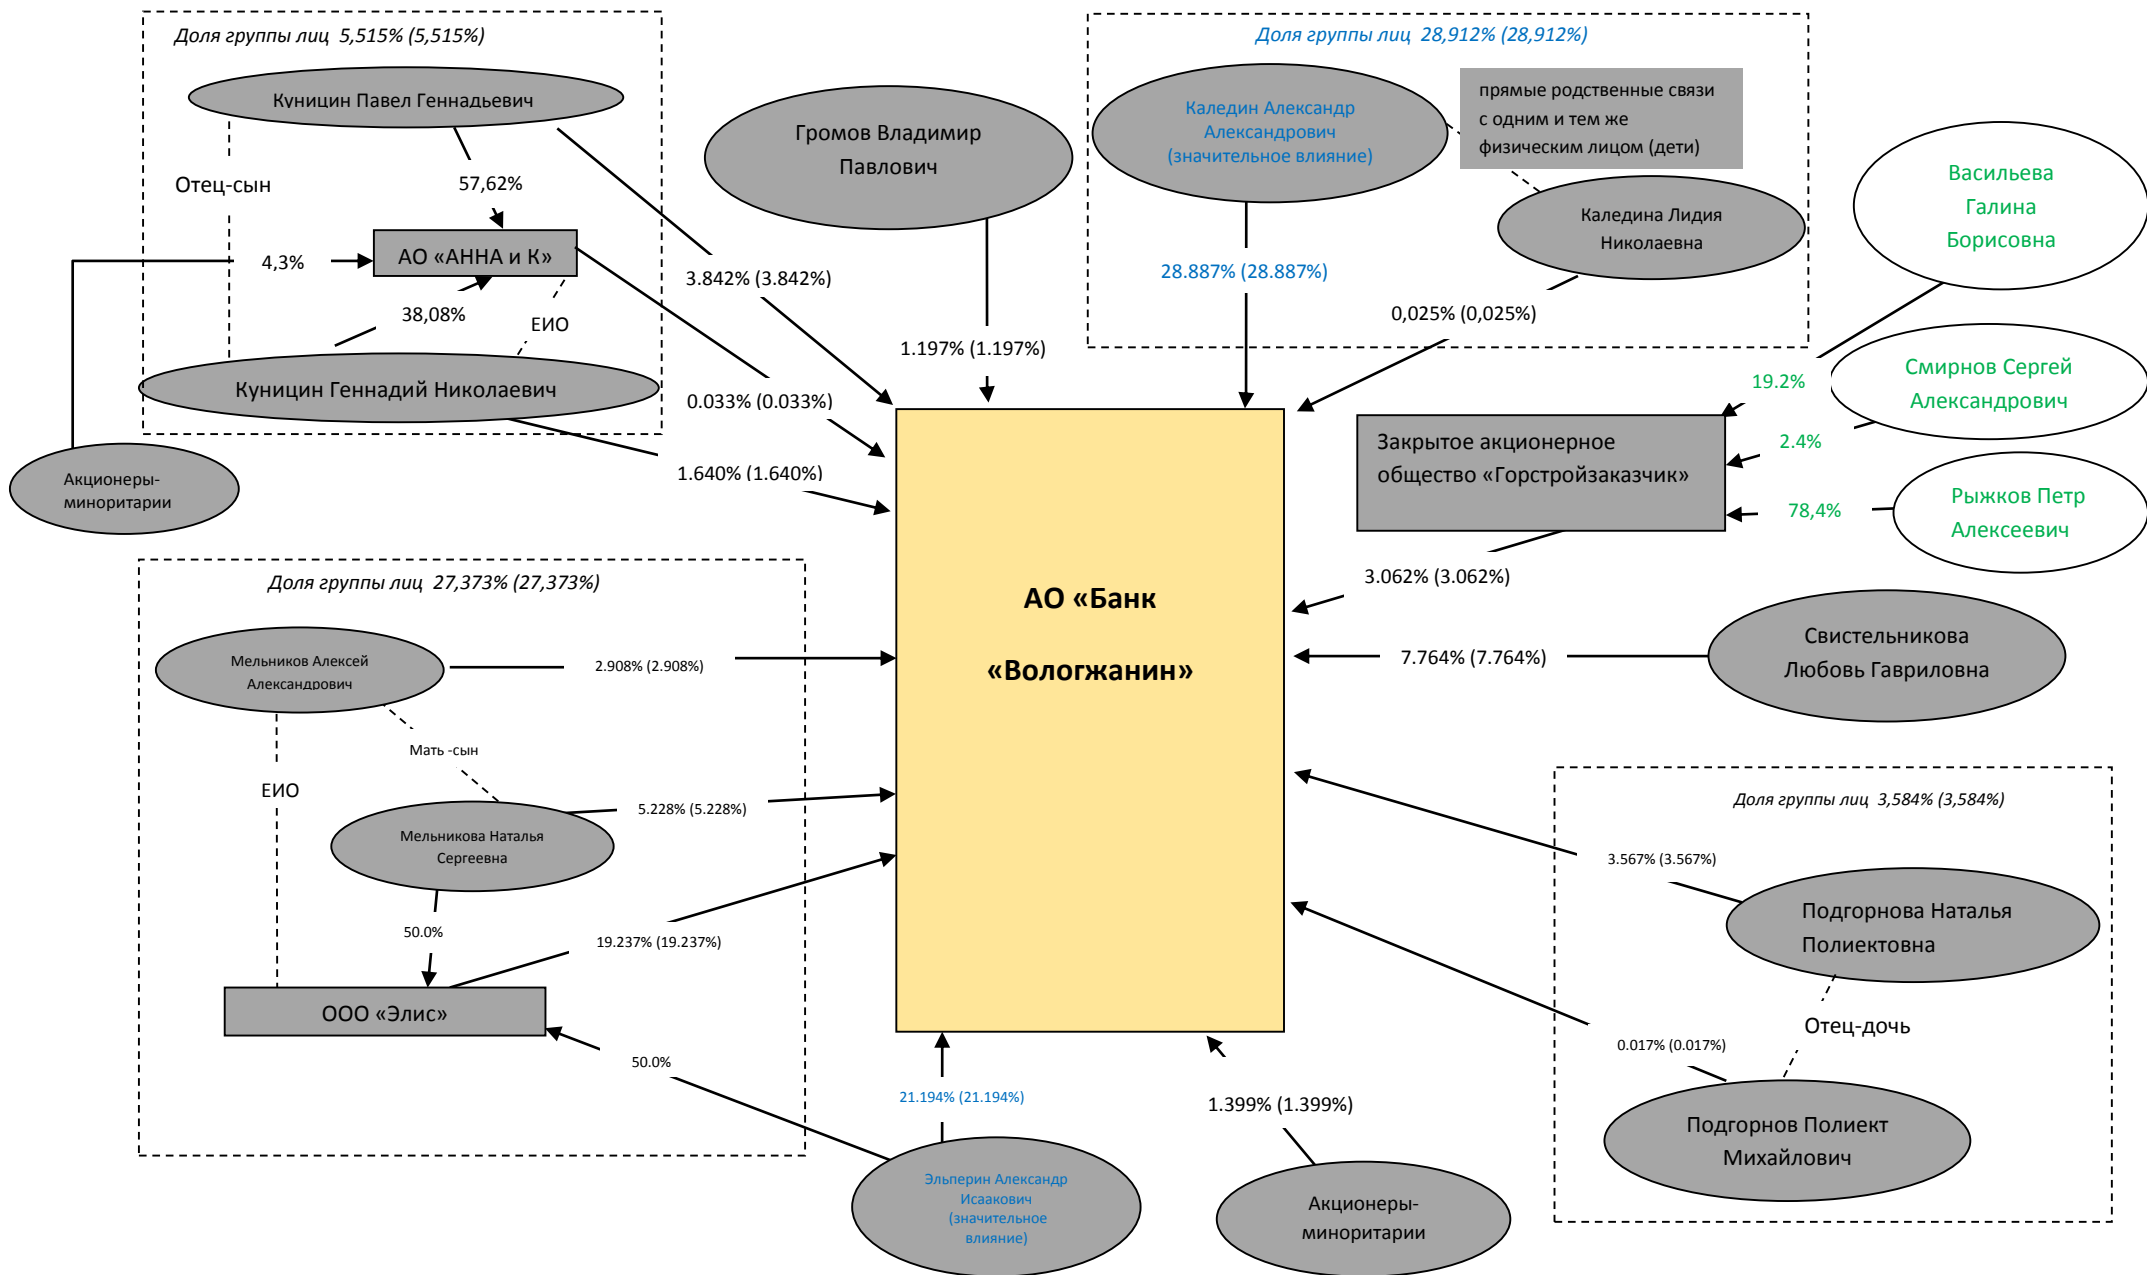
Доля группы лиц 5,515% (5,515%)

Куницин Павел Геннадьевич

Отец-сын

57,62%

4,3%

АО «АННА и К»

38,08%

ЕИО

Куницин Геннадий Николаевич

Акционеры-миноритарии

Громов Владимир Павлович

3.842% (3.842%)

1.197% (1.197%)

0.033% (0.033%)

1.640% (1.640%)

Доля группы лиц 28,912% (28,912%)

Каледин Александр Александрович (значительное влияние)

прямые родственные связи с одним и тем же физическим лицом (дети)

Каледина Лидия Николаевна

28.887% (28.887%)

0,025% (0,025%)

Васильева Галина Борисовна

19.2%

Смирнов Сергей Александрович

2.4%

Закрытое акционерное общество «Горстройзаказчик»

78,4%

Рыжков Петр Алексеевич

3.062% (3.062%)

АО «Банк «Вологжанин»

Доля группы лиц 27,373% (27,373%)

Мельников Алексей Александрович

2.908% (2.908%)

Мать -сын

ЕИО

Мельникова Наталья Сергеевна

5.228% (5.228%)

50.0%

19.237% (19.237%)

ООО «Элис»

50.0%

7.764% (7.764%)

Свистельникова Любовь Гавриловна

Доля группы лиц 3,584% (3,584%)

3.567% (3.567%)

Подгорнова Наталья Полиектовна

Отец-дочь

0.017% (0.017%)

Подгорнов Полиект Михайлович

21.194% (21.194%)

Эльперин Александр Исаакович (значительное влияние)

1.399% (1.399%)

Акционеры-миноритарии